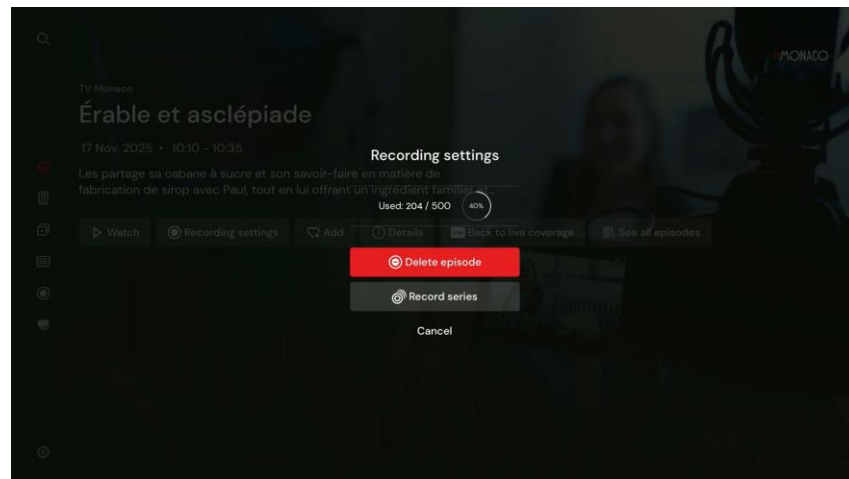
MONACO

TV Monaco

Érable et asclépiade

17 Nov. 2025 • 10:10 - 10:35

Les partage sa cabane à sucre et son savoir-faire en matière de fabrication de sirop avec Paul, tout en lui offrant un ingrédient familier...

Watch
Recording settings
Add
Details
Back to live coverage
See all episodes

Recording settings

Used: 204 / 500 40%

Delete episode

Record series

Cancel